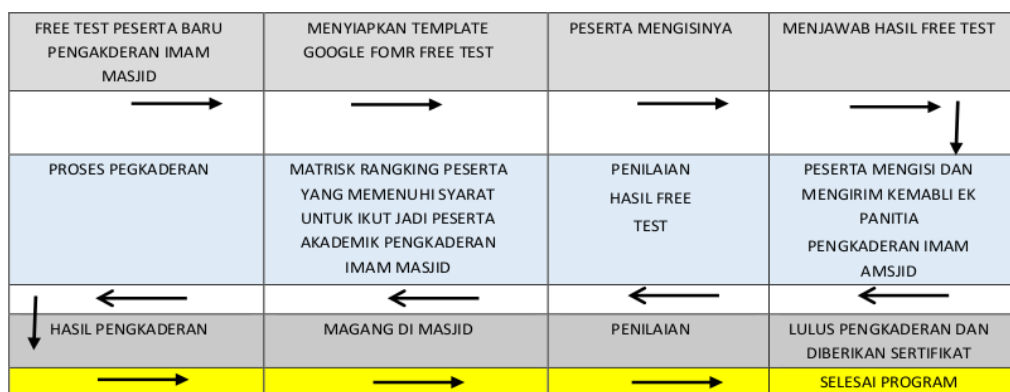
| FREE TEST PESERTA BARU PENGAKDERAN IMAM MASJID | MENYIAPKAN TEMPLATE GOOGLE FOMR FREE TEST | PESERTA MENGISINYA | MENJAWAB HASIL FREE TEST |
|---|---|---|---|
| | | | |
| PROSES PEGKADERAN | MATRISK RANGKING PESERTA YANG MEMENUHI SYARAT UNTUK IKUT JADI PESERTA AKADEMIK PENGKADERAN IMAM MASJID | PENILAIAN HASIL FREE TEST | PESERTA MENGISI DAN MENGIRIM KEMABLI EK PANITIA PENGKADERAN IMAM AMSJID |
| | | | |
| HASIL PENGKADERAN | MAGANG DI MASJID | PENILAIAN | LULUS PENGKADERAN DAN DIBERIKAN SERTIFIKAT |
| | | | SELESAI PROGRAM |